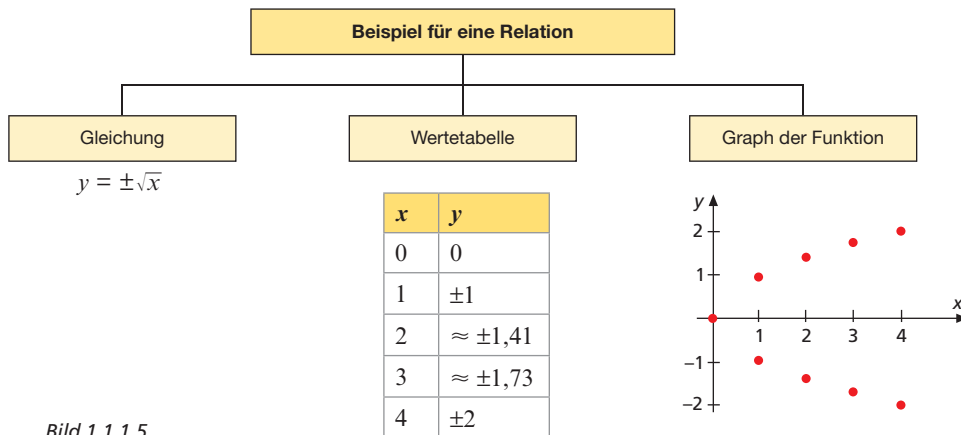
Beispiel für eine Relation

Gleichung

$y = \pm\sqrt{x}$

Wertetabelle

| $x$ | $y$ |
|---|---|
| 0 | 0 |
| 1 | $\pm 1$ |
| 2 | $\approx \pm 1{,}41$ |
| 3 | $\approx \pm 1{,}73$ |
| 4 | $\pm 2$ |

Graph der Funktion

y
2
1
−1
−2
x
1 2 3 4

Bild 1.1.1.5